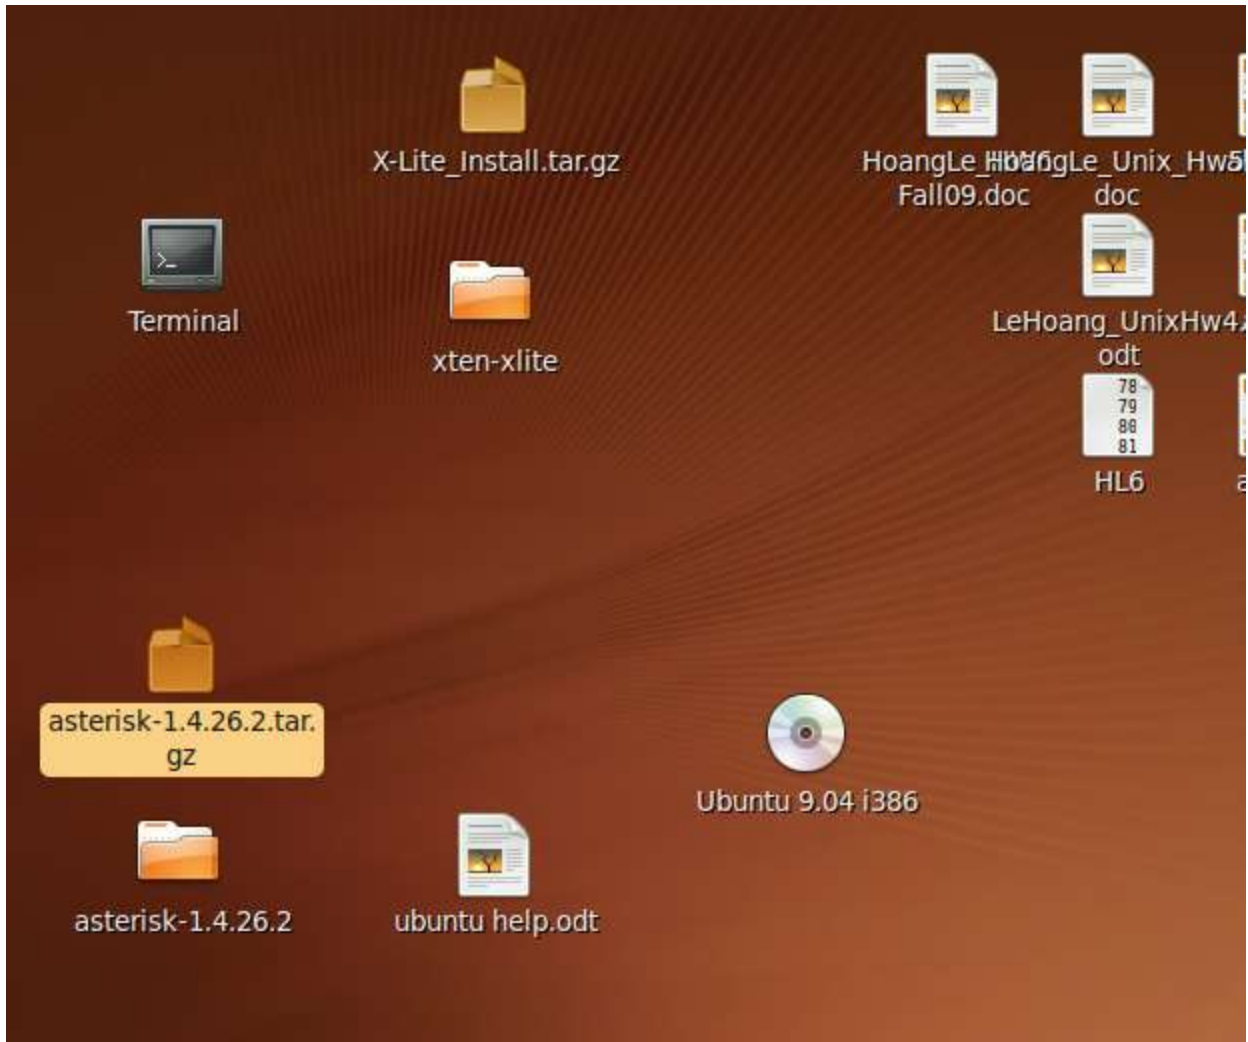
X-Lite_Install.tar.gz

HoangLe_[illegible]gLe_Unix_Hw5
Fall09.doc doc

Terminal

xten-xlite

LeHoang_UnixHw4
odt

78
79
80
81
HL6

a

asterisk-1.4.26.2.tar.gz

Ubuntu 9.04 i386

asterisk-1.4.26.2

ubuntu help.odt